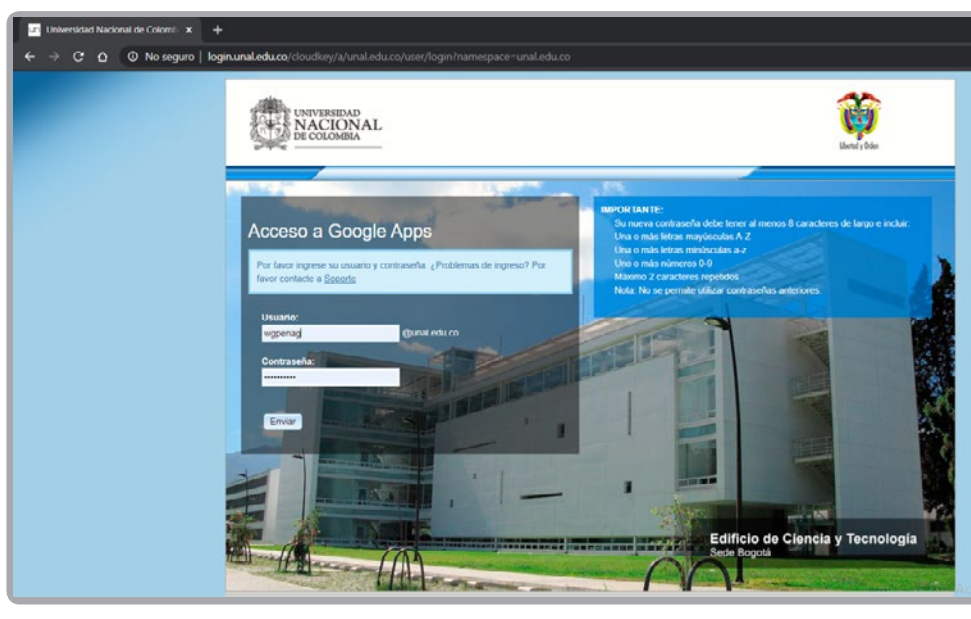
Universidad Nacional de Colomb ×

No seguro | login.unal.edu.co/cloudkey/a/unal.edu.co/user/login?namespace=unal.edu.co

UNIVERSIDAD NACIONAL DE COLOMBIA

Libertad y Orden

Acceso a Google Apps

Por favor ingrese su usuario y contraseña ¿Problemas de ingreso? Por favor contacte a Soporte

Usuario:
wgpenag @unal.edu.co

Contraseña:
••••••••••

Enviar

IMPORTANTE:
Su nueva contraseña debe tener al menos 8 caracteres de largo e incluir:
Una o más letras mayúsculas A-Z
Una o más letras minúsculas a-z
Uno o más números 0-9
Máximo 2 caracteres repetidos
Nota: No se permite utilizar contraseñas anteriores.

Edificio de Ciencia y Tecnología
Sede Bogotá